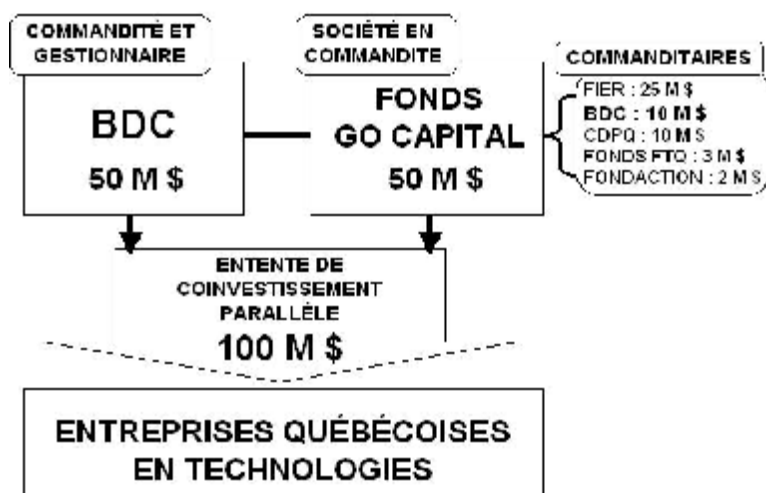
COMMANDITÉ ET GESTIONNAIRE

BDC

50 M $

SOCIÉTÉ EN COMMANDITE

FONDS GO CAPITAL

50 M $

COMMANDITAIRES

FIER : 25 M $
BDC : 10 M $
CDPQ : 10 M $
FONDS FTQ : 3 M $
FONDACTION : 2 M $

ENTENTE DE COINVESTISSEMENT PARALLÈLE

100 M $

ENTREPRISES QUÉBÉCOISES EN TECHNOLOGIES